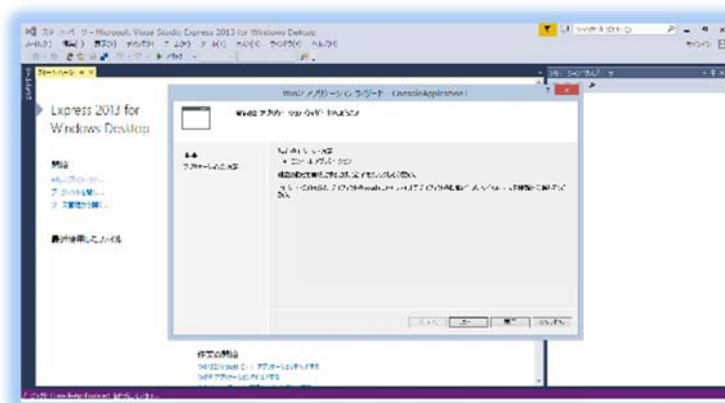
スタートページ - Microsoft Visual Studio Express 2013 for Windows Desktop

Express 2013 for Windows Desktop

開始

最近使用したファイル

Win32 アプリケーション ウィザード - ConsoleApplication1

Win32 アプリケーション ウィザードへようこそ

概要

アプリケーションの設定

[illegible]

作業の開始

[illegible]